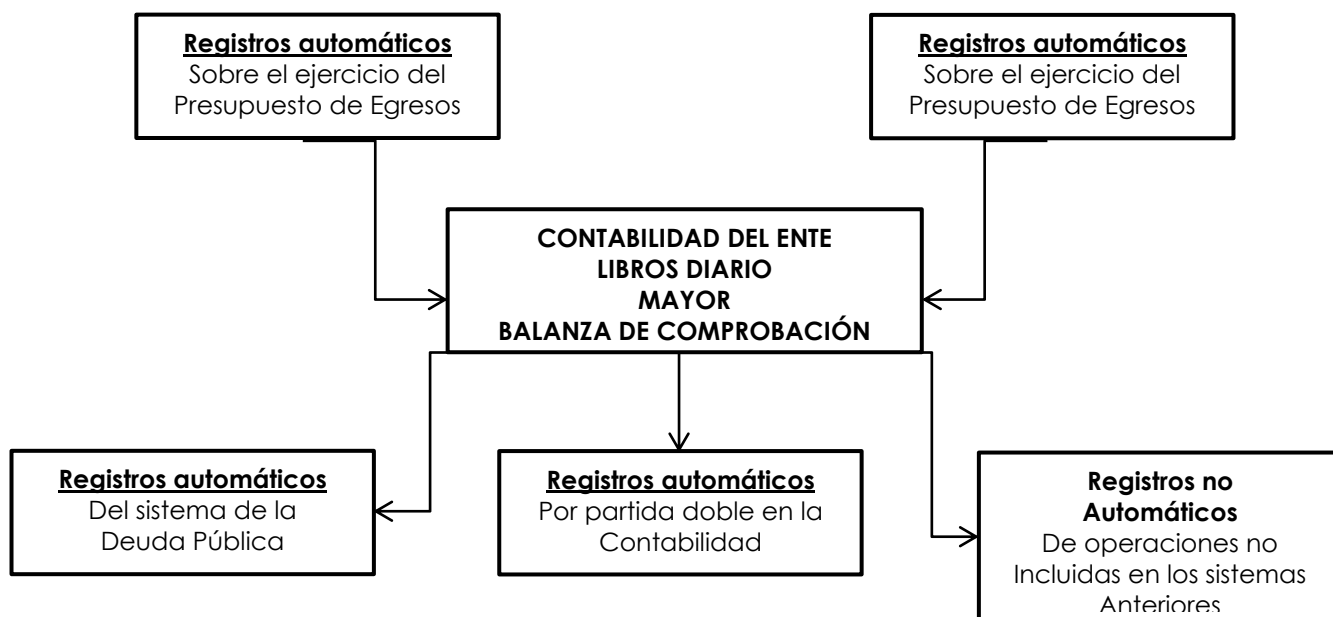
Registros automáticos
Sobre el ejercicio del Presupuesto de Egresos

Registros automáticos
Sobre el ejercicio del Presupuesto de Egresos

CONTABILIDAD DEL ENTE
LIBROS DIARIO
MAYOR
BALANZA DE COMPROBACIÓN

Registros automáticos
Del sistema de la Deuda Pública

Registros automáticos
Por partida doble en la Contabilidad

Registros no Automáticos
De operaciones no Incluidas en los sistemas Anteriores